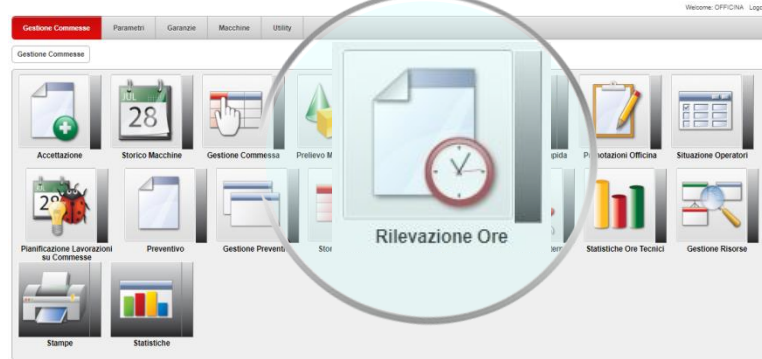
Welcome: OFFICINA Logo

Gestione Commesse
Parametri
Garanzie
Macchine
Utility

Gestione Commesse

Accettazione
28
Storico Macchine
Gestione Commessa
Prelievo M
Rilevazione Ore
pida
Prenotazioni Officina
Situazione Operatori

29
Pianificazione Lavorazioni su Commesse
Preventivo
Gestione Preventi
Stor
tern
Statistiche Ore Tecnici
Gestione Risorse

Stampe
Statistiche